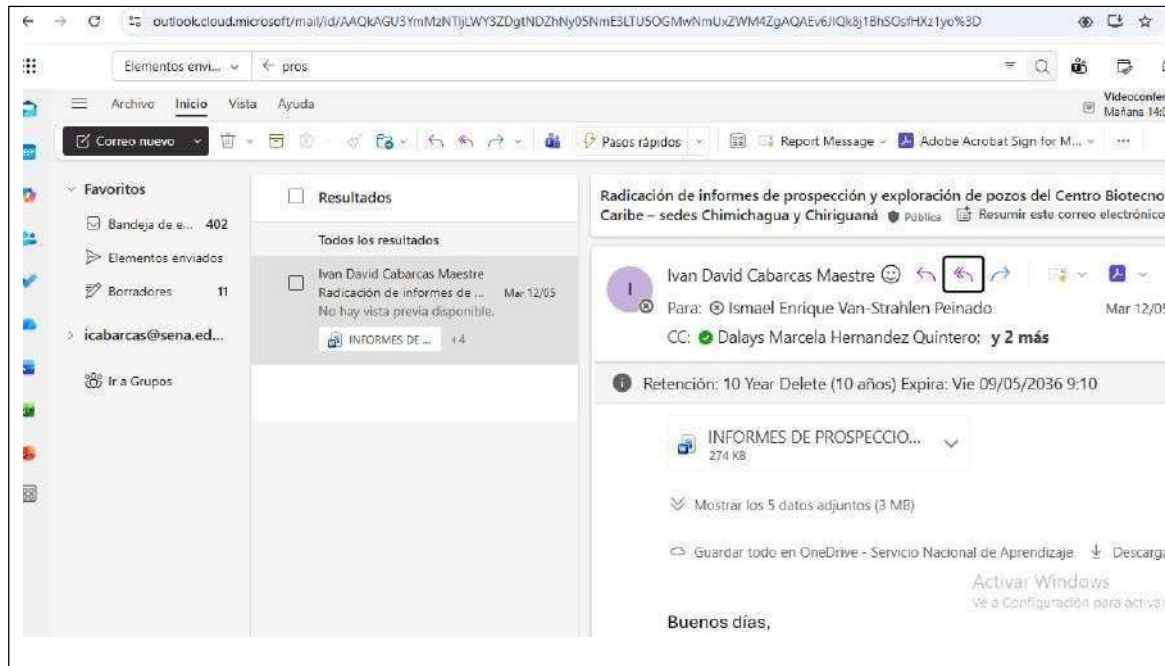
outlook.cloud.microsoft/mail/id/AAQkAGU3YmMzNTljLWY3ZDgtNDZhNy05NmE3LTU5OGMwNmUxZWM4ZgAQAEv6JIQk8j1BhSOsfHXz1yo%3D

Elementos envi... ← pros

Videoconfer
Mañana 14:0

Archivo Inicio Vista Ayuda

Correo nuevo Pasos rápidos Report Message Adobe Acrobat Sign for M... ···

Favoritos
Bandeja de e... 402
Elementos enviados
Borradores 11
icabarcas@sena.ed...
Ir a Grupos

Resultados
Todos los resultados
Ivan David Cabarcas Maestre
Radicación de informes de ... Mar 12/05
No hay vista previa disponible.
INFORMES DE ... +4

Radicación de informes de prospección y exploración de pozos del Centro Biotecno
Caribe – sedes Chimichagua y Chiriguaná Pública Resumir este correo electrónico

Ivan David Cabarcas Maestre
Para: Ismael Enrique Van-Strahlen Peinado Mar 12/05
CC: Dalays Marcela Hernandez Quintero; y 2 más

Retención: 10 Year Delete (10 años) Expira: Vie 09/05/2036 9:10

INFORMES DE PROSPECCIO...
274 KB

Mostrar los 5 datos adjuntos (3 MB)

Guardar todo en OneDrive - Servicio Nacional de Aprendizaje Descarga

Activar Windows
Ve a Configuración para activar

Buenos días,